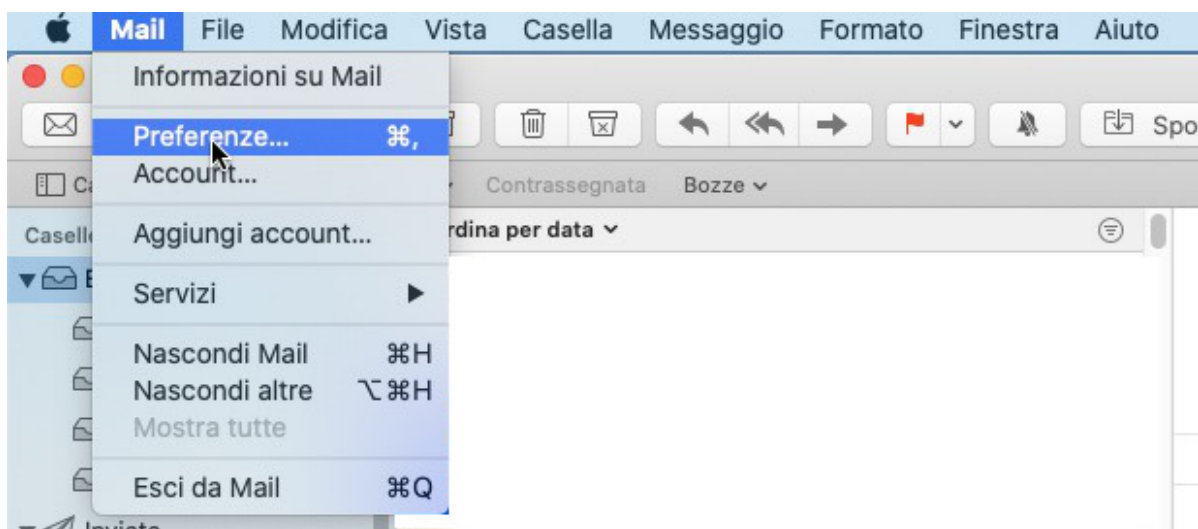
Mail File Modifica Vista Casella Messaggio Formato Finestra Aiuto

Informazioni su Mail

Preferenze... ⌘,
Account...

Aggiungi account...

Servizi ▶

Nascondi Mail ⌘H
Nascondi altre ⌥⌘H
Mostra tutte

Esci da Mail ⌘Q

Spo

Ca

Contrassegnata Bozze

Caselle

rdina per data

Inviate